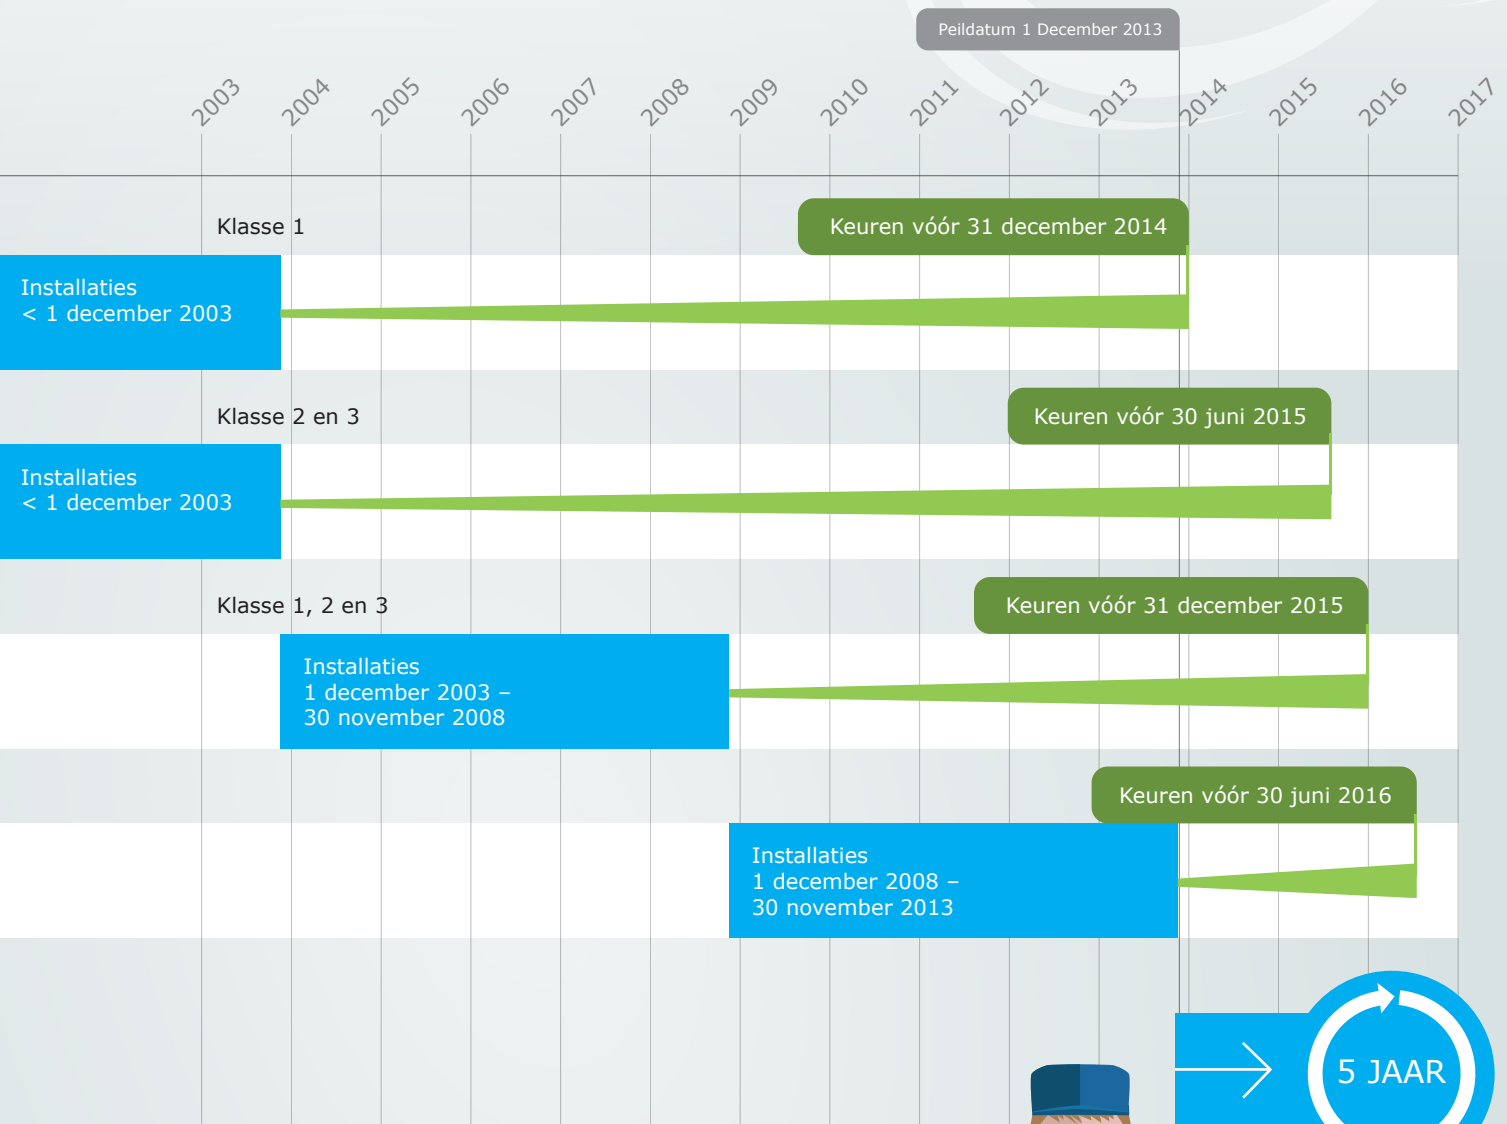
Peildatum 1 December 2013

2003 2004 2005 2006 2007 2008 2009 2010 2011 2012 2013 2014 2015 2016 2017

Klasse 1

Keuren vóór 31 december 2014

Installaties
< 1 december 2003

Klasse 2 en 3

Keuren vóór 30 juni 2015

Installaties
< 1 december 2003

Klasse 1, 2 en 3

Keuren vóór 31 december 2015

Installaties
1 december 2003 –
30 november 2008

Keuren vóór 30 juni 2016

Installaties
1 december 2008 –
30 november 2013

5 JAAR